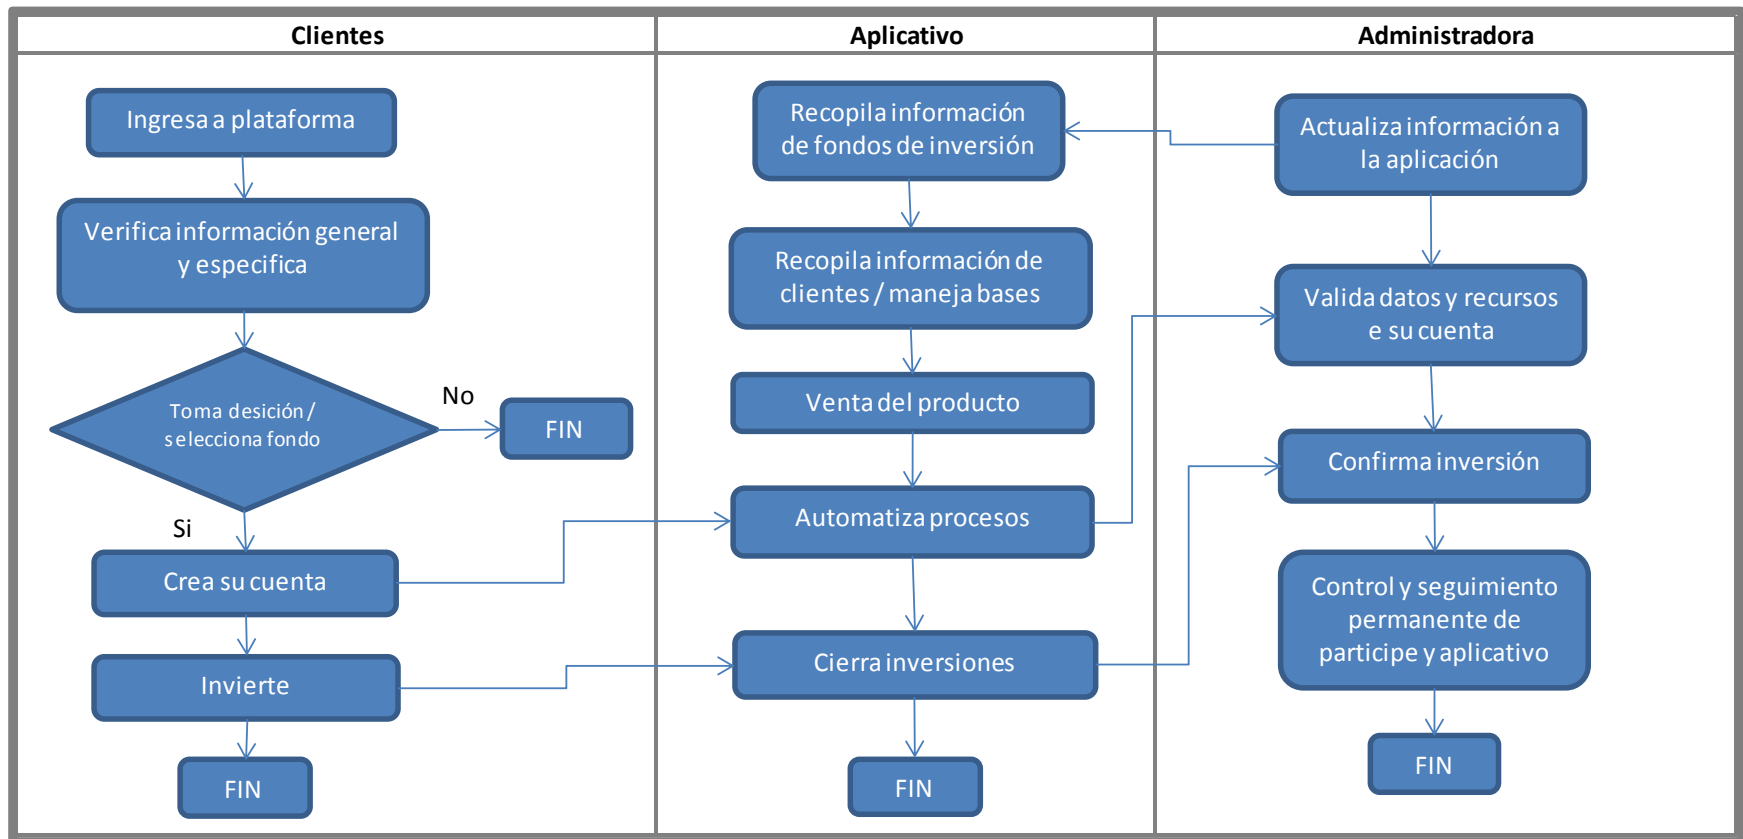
Clientes

Ingresa a plataforma

Verifica información general y especifica

Toma desición / selecciona fondo

No

FIN

Si

Crea su cuenta

Invierte

FIN

Aplicativo

Recopila información de fondos de inversión

Recopila información de clientes / maneja bases

Venta del producto

Automatiza procesos

Cierra inversiones

FIN

Administradora

Actualiza información a la aplicación

Valida datos y recursos e su cuenta

Confirma inversión

Control y seguimiento permanente de participe y aplicativo

FIN